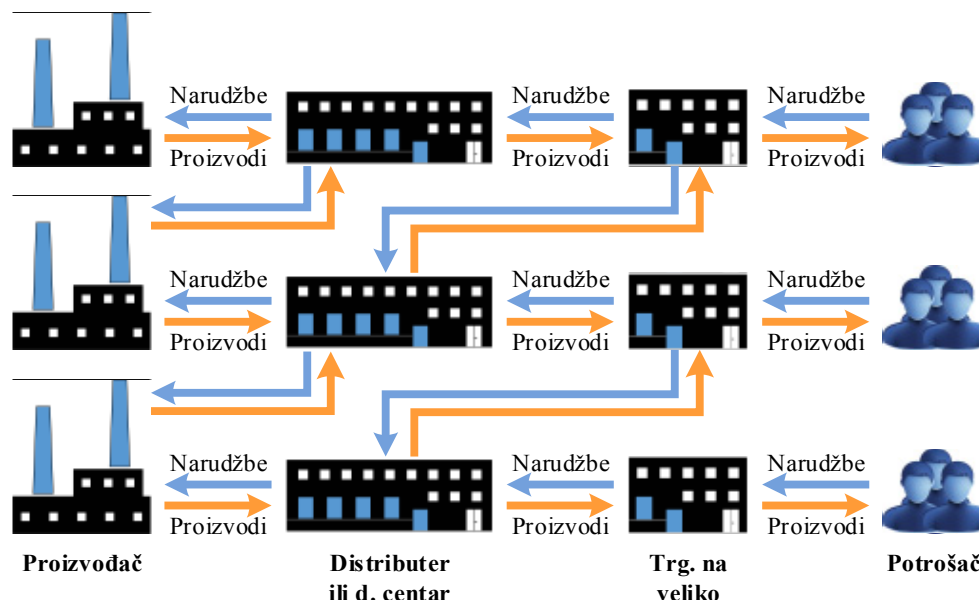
Narudžbe
Proizvodi
Narudžbe
Proizvodi
Narudžbe
Proizvodi

Narudžbe
Proizvodi
Narudžbe
Proizvodi
Narudžbe
Proizvodi

Narudžbe
Proizvodi
Narudžbe
Proizvodi
Narudžbe
Proizvodi

Proizvođač

Distributer ili d. centar

Trg. na veliko

Potrošač